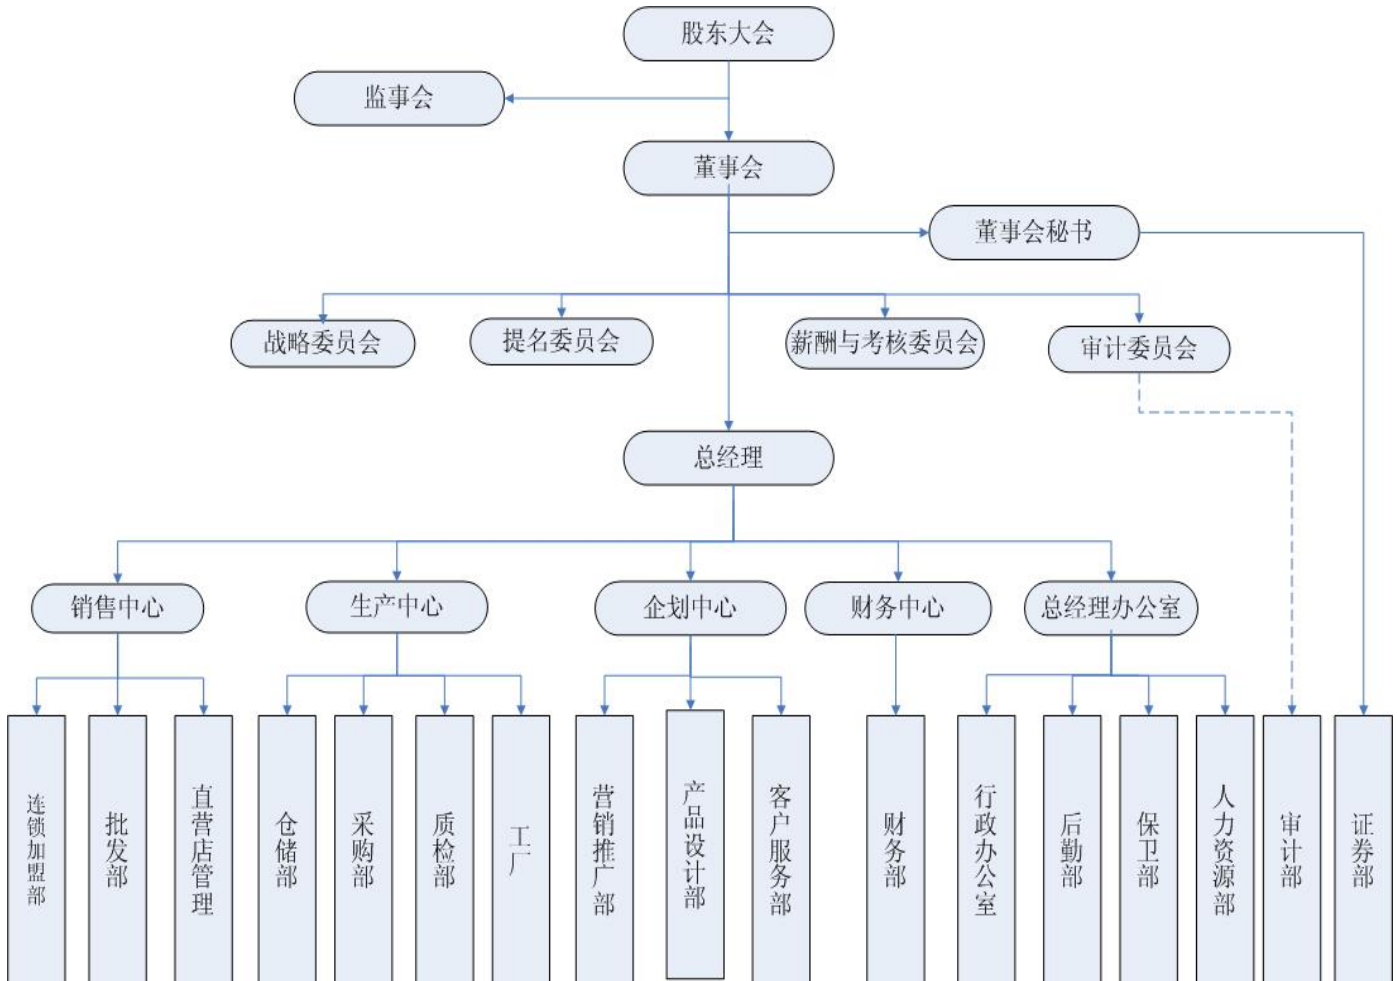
股东大会

监事会

董事会

董事会秘书

战略委员会

提名委员会

薪酬与考核委员会

审计委员会

总经理

销售中心

生产中心

企划中心

财务中心

总经理办公室

连锁加盟部

批发部

直营店管理

仓储部

采购部

质检部

工厂

营销推广部

产品设计部

客户服务部

财务部

行政办公室

后勤部

保卫部

人力资源部

审计部

证券部